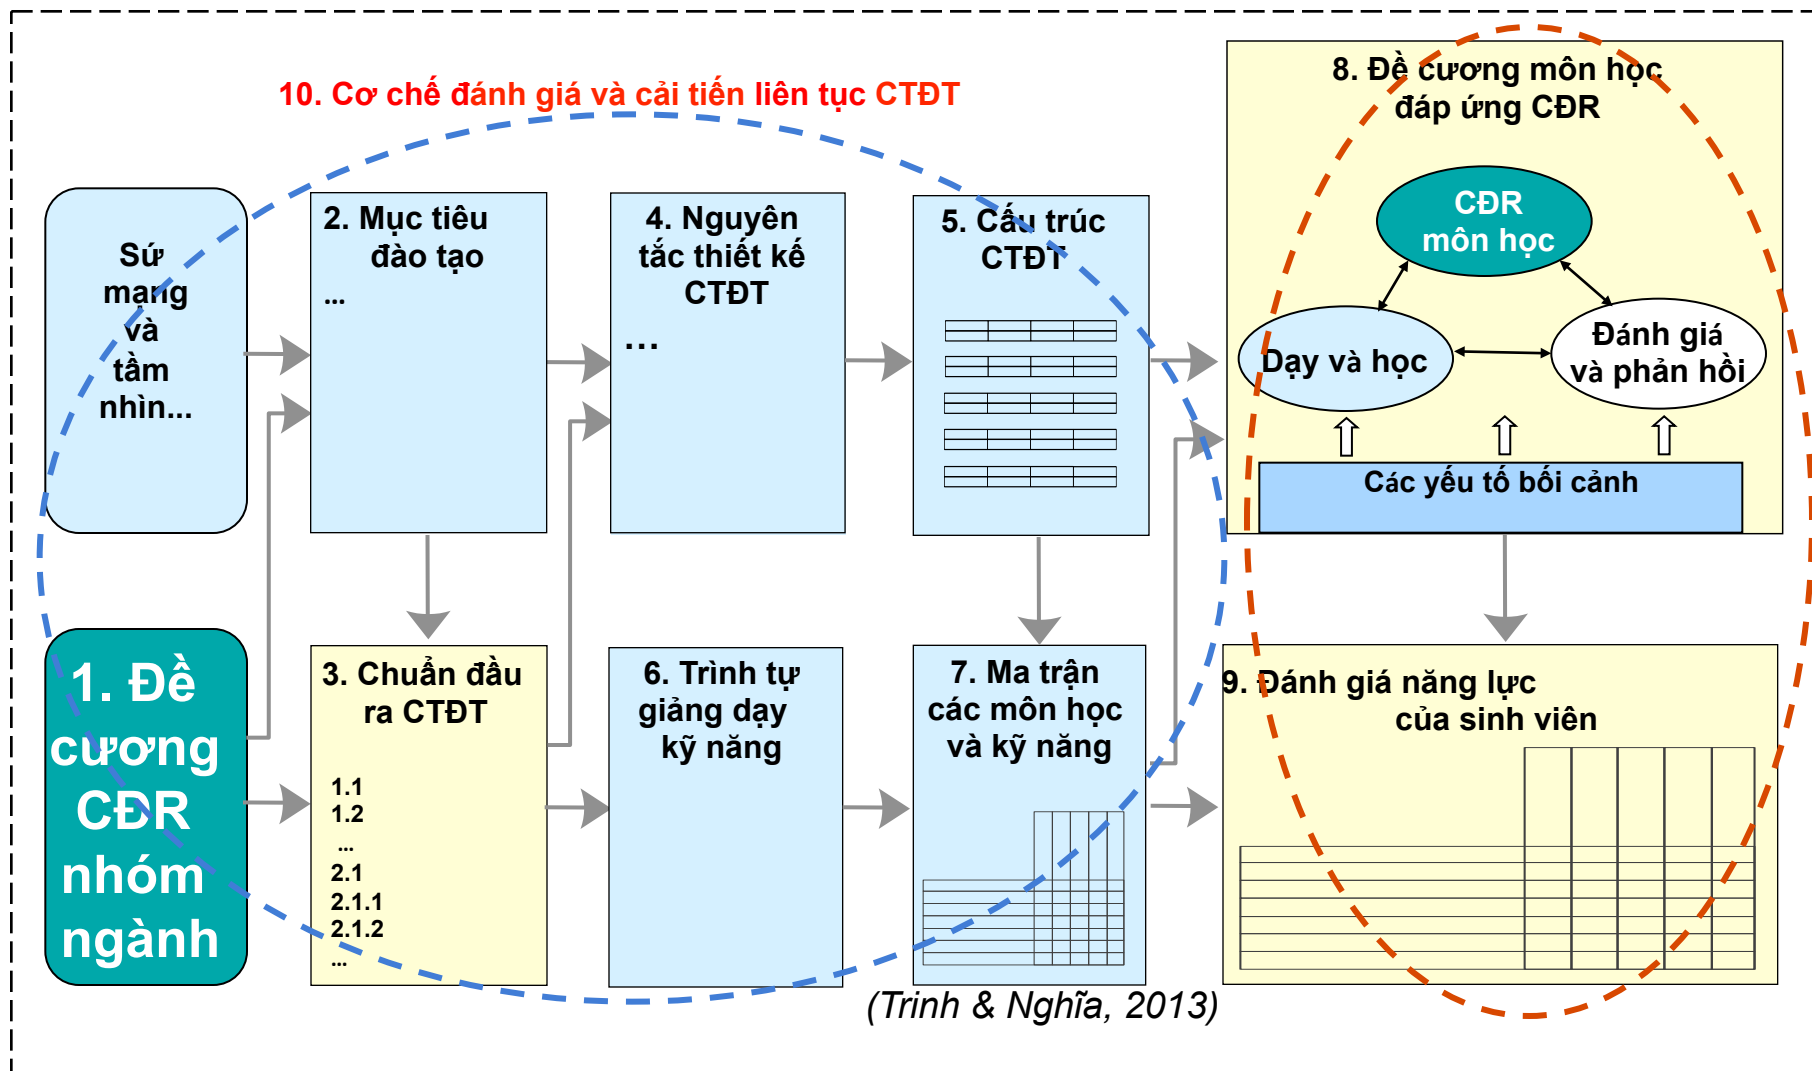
10. Cơ chế đánh giá và cải tiến liên tục CTĐT

Sứ mạng và tầm nhìn...

2. Mục tiêu đào tạo
...

4. Nguyên tắc thiết kế CTĐT
...

5. Cấu trúc CTĐT

8. Đề cương môn học đáp ứng CĐR

CĐR môn học

Dạy và học

Đánh giá và phản hồi

Các yếu tố bối cảnh

1. Đề cương CĐR nhóm ngành

3. Chuẩn đầu ra CTĐT

1.1
1.2
...
2.1
2.1.1
2.1.2
...

6. Trình tự giảng dạy kỹ năng

7. Ma trận các môn học và kỹ năng

9. Đánh giá năng lực của sinh viên

(Trinh & Nghĩa, 2013)